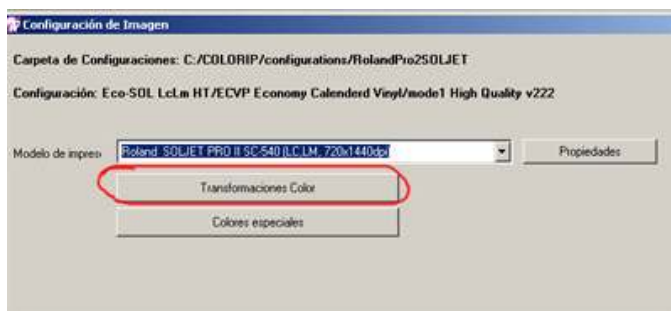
Configuración de Imagen

Carpeta de Configuraciones: C:/COLORIP/configurations/RolandPro2SOLJET

Configuración: Eco-SOL LcLm HT/ECVP Economy Calenderd Vinyl/mode1 High Quality v222

Modelo de impreso Roland SOLJET PRO II SC-540 (LC,LM, 720x1440dpi)

Propiedades

Transformaciones Color

Colores especiales